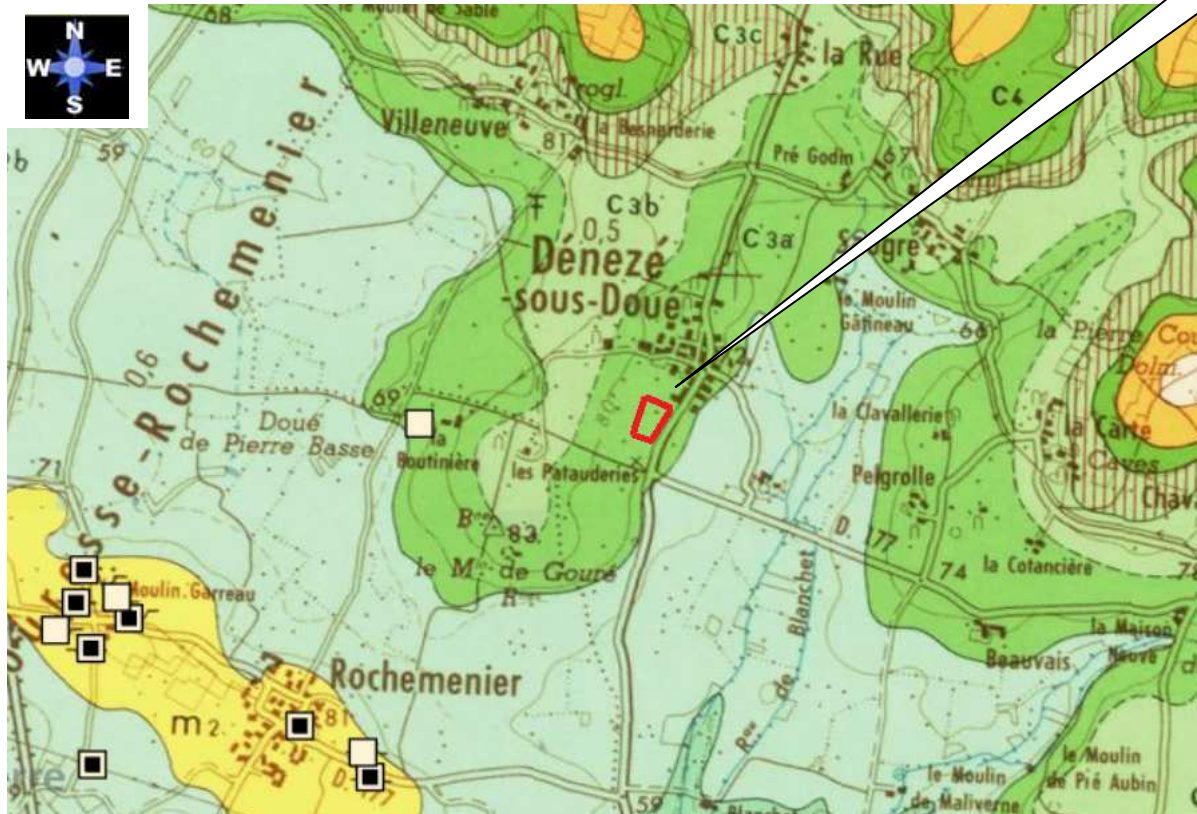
N
W
E
S

68
le Moulin de Sable
C3c
la Rue
C4
Trogl.
Villeneuve
81
la Besnarderie
Pré Godin
67
59
60
C3b
0,5
C3a
Sougré
Dénezé
sous-Doué
le Moulin Gasneau
66
la Pierre Cou
Dolm
0,6
69
la Boutinière
la Clavallerie
la Carte
Caves
Doué de Pierre Basse
les Pataudieries
Peigrolle
Chava
71
B.
83
D. 177
le M. de Gouré
74
la Cotancière
Moulin Garreau
Rx de Blanchet
la Maison Neuve
Beauvais
Rochemenier
m2
81
le Moulin de Pré Aubin
le Moulin de Maliverne
59
D.
Basse-Rochemenier
ure